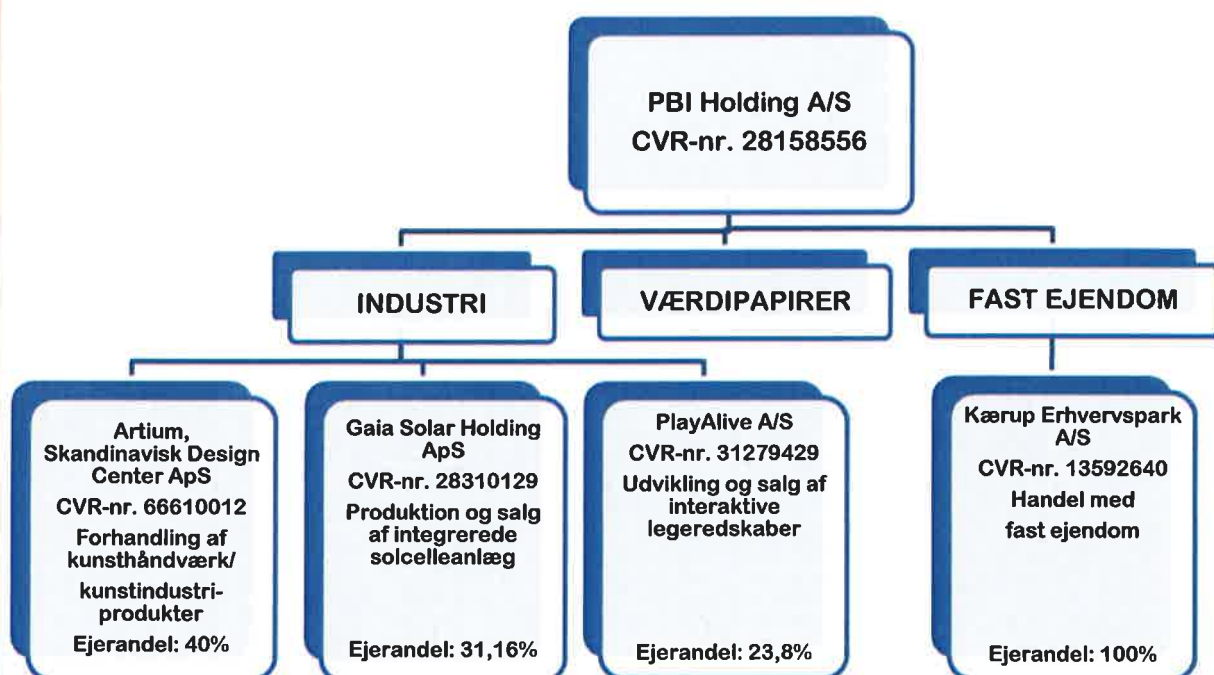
PBI Holding A/S
CVR-nr. 28158556

INDUSTRI

VÆRDIPAPIRER

FAST EJENDOM

Artium, Skandinavisk Design Center ApS
CVR-nr. 66610012
Forhandling af kunsthåndværk/ kunstindustri-produkter
Ejerandel: 40%

Gaia Solar Holding ApS
CVR-nr. 28310129
Produktion og salg af integrerede solcelleanlæg
Ejerandel: 31,16%

PlayAlive A/S
CVR-nr. 31279429
Udvikling og salg af interaktive legeredskaber
Ejerandel: 23,8%

Kærup Erhvervspark A/S
CVR-nr. 13592640
Handel med fast ejendom
Ejerandel: 100%